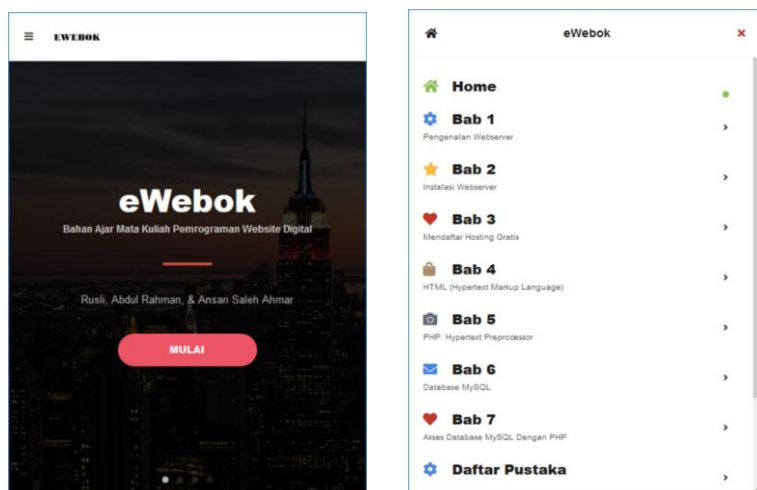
EWEBOK

eWebok

Bahan Ajar Mata Kuliah Pemrograman Website Digital

Rusli, Abdul Rahman, & Ansari Saleh Ahmar

MULAI

eWebok

Home

Bab 1
Pengenalan Webserver

Bab 2
Instalasi Webserver

Bab 3
Mendaftar Hosting Gratis

Bab 4
HTML (Hypertext Markup Language)

Bab 5
PHP: Hypertext Preprocessor

Bab 6
Database MySQL

Bab 7
Akses Database MySQL Dengan PHP

Daftar Pustaka